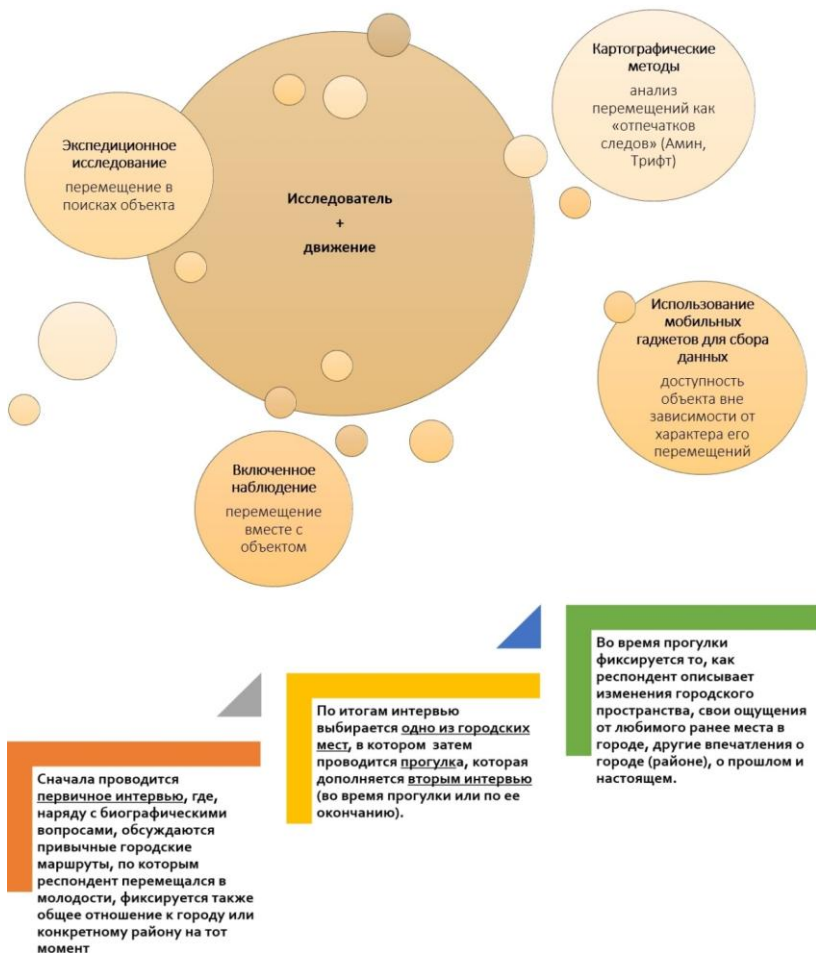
Картографические методы

анализ перемещений как «отпечатков следов» (Амин, Трифт)

Экспедиционное исследование

перемещение в поисках объекта

Исследователь
+
движение

Использование мобильных гаджетов для сбора данных

доступность объекта вне зависимости от характера его перемещений

Включенное наблюдение

перемещение вместе с объектом

Сначала проводится первичное интервью, где, наряду с биографическими вопросами, обсуждаются привычные городские маршруты, по которым респондент перемещался в молодости, фиксируется также общее отношение к городу или конкретному району на тот момент

По итогам интервью выбирается одно из городских мест, в котором затем проводится прогулка, которая дополняется вторым интервью (во время прогулки или по ее окончанию).

Во время прогулки фиксируется то, как респондент описывает изменения городского пространства, свои ощущения от любимого ранее места в городе, другие впечатления о городе (районе), о прошлом и настоящем.